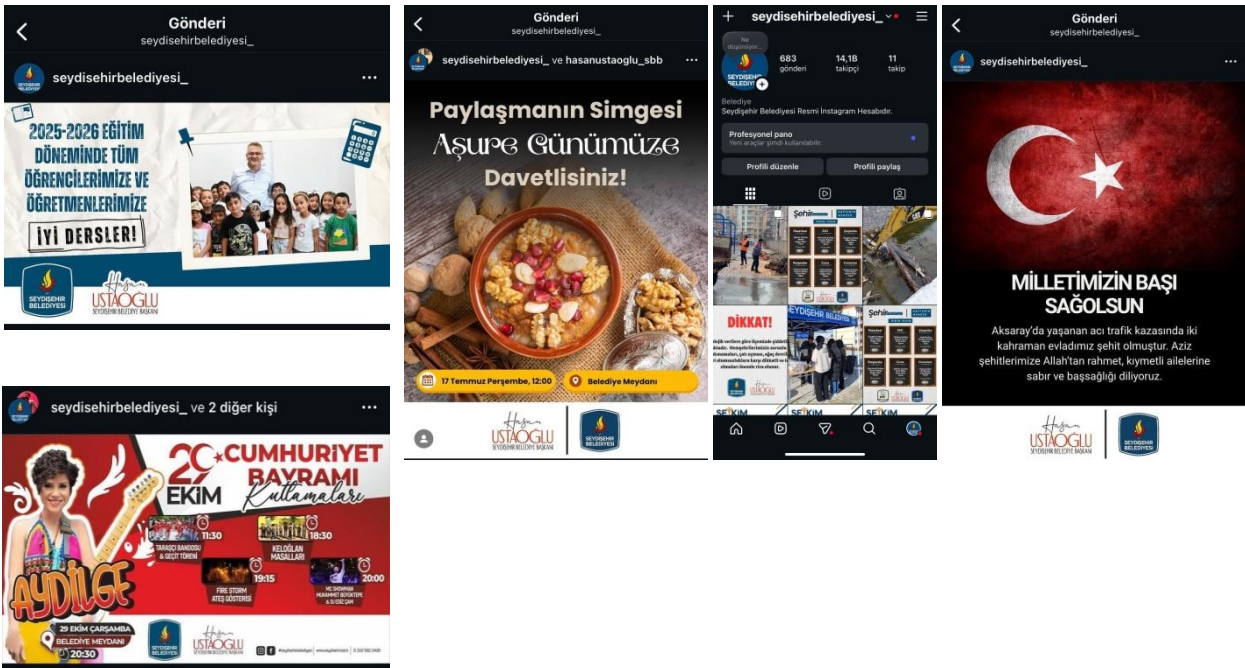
Gönderi
seydisehirbelediyesi_

seydisehirbelediyesi_

2025-2026 EĞİTİM DÖNEMİNDE TÜM ÖĞRENCİLERİMİZE VE ÖĞRETMENLERİMİZE
İYİ DERSLER!

SEYDİŞEHİR BELEDİYESİ
Hasan USTAOĞLU
SEYDİŞEHİR BELEDİYE BAŞKANI

seydisehirbelediyesi_ ve 2 diğer kişi

29 EKİM CUMHURİYET BAYRAMI Kutlamaları
AYDİLGE
11:30 TARAŞÇI BANDOSU & GEÇİT TÖRENİ
18:30 KELOĞLAN MASALLARI
19:15 FIRE STORM ATEŞ GÖSTERİSİ
20:00 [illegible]
29 EKİM ÇARŞAMBA BELEDİYE MEYDANI 20:30
SEYDİŞEHİR BELEDİYESİ
Hasan USTAOĞLU

Gönderi
seydisehirbelediyesi_

seydisehirbelediyesi_ ve hasanustaoglu_sbb

Paylaşmanın Simgesi
Aşure Günümüze
Davetlisiniz!

17 Temmuz Perşembe, 12:00
Belediye Meydanı

Hasan USTAOĞLU
SEYDİŞEHİR BELEDİYE BAŞKANI
SEYDİŞEHİR BELEDİYESİ

seydisehirbelediyesi_

Ne düşünüyor...
683 gönderi
14,1B takipçi
11 takip

Belediye
Seydişehir Belediyesi Resmi İnstagram Hesabıdır.

Profesyonel pano
Yeni araçlar şimdi kullanılabilir.

Profili düzenle
Profili paylaş

DİKKAT!
SEKİM

Gönderi
seydisehirbelediyesi_

seydisehirbelediyesi_

MİLLETİMİZİN BAŞI SAĞOLSUN
Aksaray'da yaşanan acı trafik kazasında iki kahraman evladımız şehit olmuştur. Aziz şehitlerimize Allah'tan rahmet, kıymetli ailelerine sabır ve başsağlığı diliyoruz.

Hasan USTAOĞLU
SEYDİŞEHİR BELEDİYE BAŞKANI
SEYDİŞEHİR BELEDİYESİ